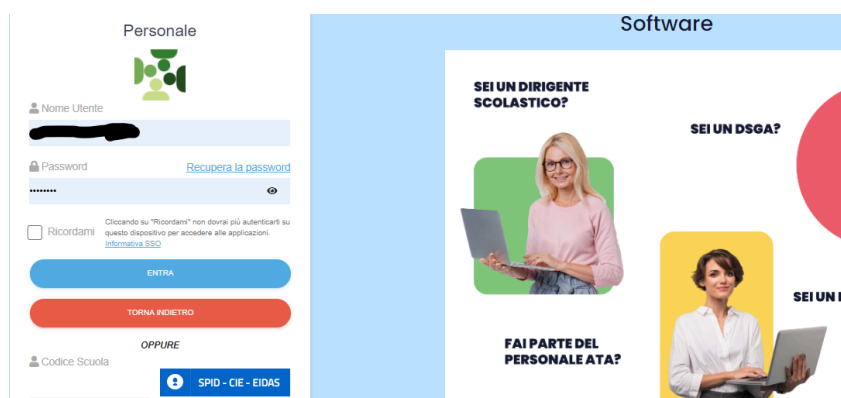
Personale

Nome Utente

Password

Recupera la password

••••••••

Ricordami

Cliccando su "Ricordami" non dovrai più autenticarti su questo dispositivo per accedere alle applicazioni. Informativa SSO

ENTRA

TORNA INDIETRO

OPPURE

Codice Scuola

SPID - CIE - EIDAS

Software

SEI UN DIRIGENTE SCOLASTICO?

SEI UN DSGA?

SEI UN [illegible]

FAI PARTE DEL PERSONALE ATA?